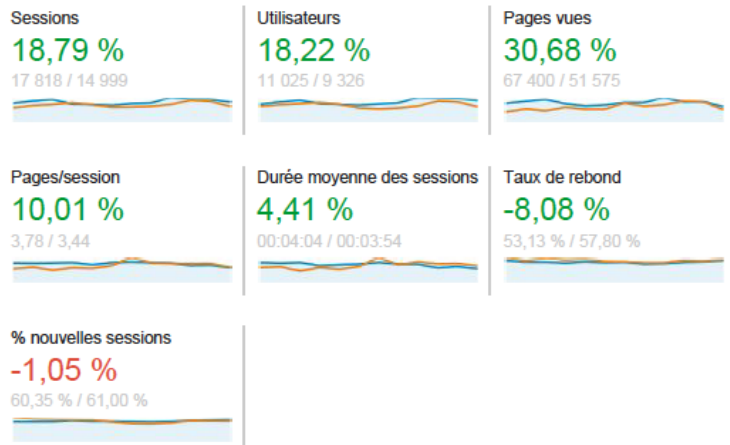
Sessions
18,79 %
17 818 / 14 999

Utilisateurs
18,22 %
11 025 / 9 326

Pages vues
30,68 %
67 400 / 51 575

Pages/session
10,01 %
3,78 / 3,44

Durée moyenne des sessions
4,41 %
00:04:04 / 00:03:54

Taux de rebond
-8,08 %
53,13 % / 57,80 %

% nouvelles sessions
-1,05 %
60,35 % / 61,00 %